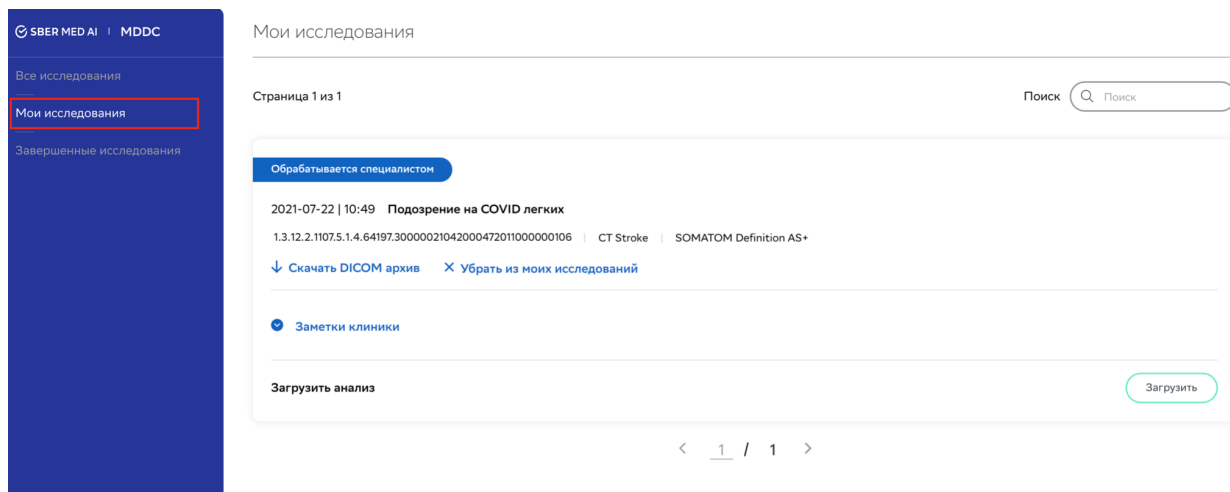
SBER MED AI | MDDC

Все исследования

Мои исследования

Завершенные исследования

Мои исследования

Страница 1 из 1

Поиск Поиск

Обрабатывается специалистом

2021-07-22 | 10:49 Подозрение на COVID легких

1.3.12.2.1107.5.1.4.64197.30000021042000472011000000106 | CT Stroke | SOMATOM Definition AS+

↓ Скачать DICOM архив × Убрать из моих исследований

Заметки клиники

Загрузить анализ

Загрузить

< 1 / 1 >